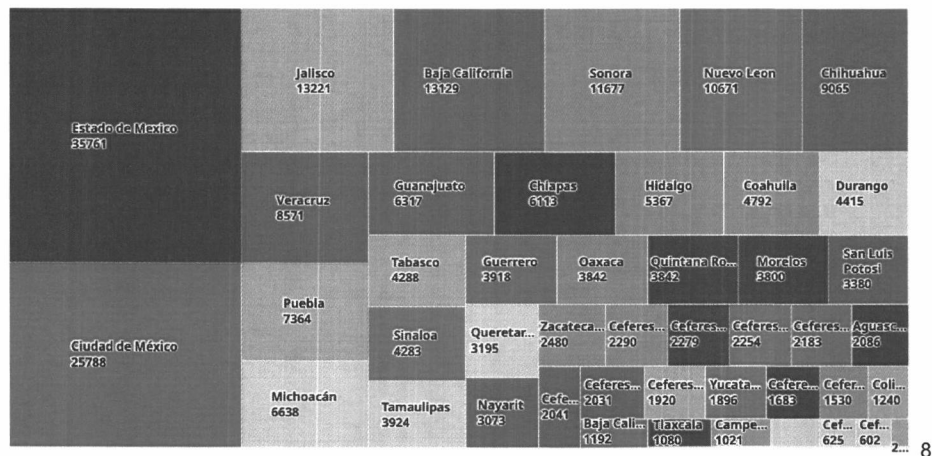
Estado de Mexico
35761

Ciudad de México
25788

Jalisco
13221

Baja California
13129

Sonora
11677

Nuevo Leon
10671

Chihuahua
9065

Veracruz
8571

Puebla
7364

Michoacán
6638

Guanajuato
6317

Chiapas
6113

Hidalgo
5367

Coahuila
4792

Durango
4415

Tabasco
4288

Guerrero
3918

Oaxaca
3842

Quintana Ro...
3842

Morelos
3800

San Luis Potosi
3380

Sinaloa
4283

Queretar...
3195

Zacateca...
2480

Ceferes...
2290

Ceferes...
2279

Ceferes...
2254

Ceferes...
2183

Aguasc...
2086

Tamaulipas
3924

Nayarit
3073

Cefe...
2041

Ceferes...
2031

Ceferes...
1920

Yucata...
1896

Cefere...
1683

Cefer...
1530

Coli...
1240

Baja Cali...
1192

Tlaxcala
1080

Campe...
1021

Cef...
625

Cef...
602

2... 8